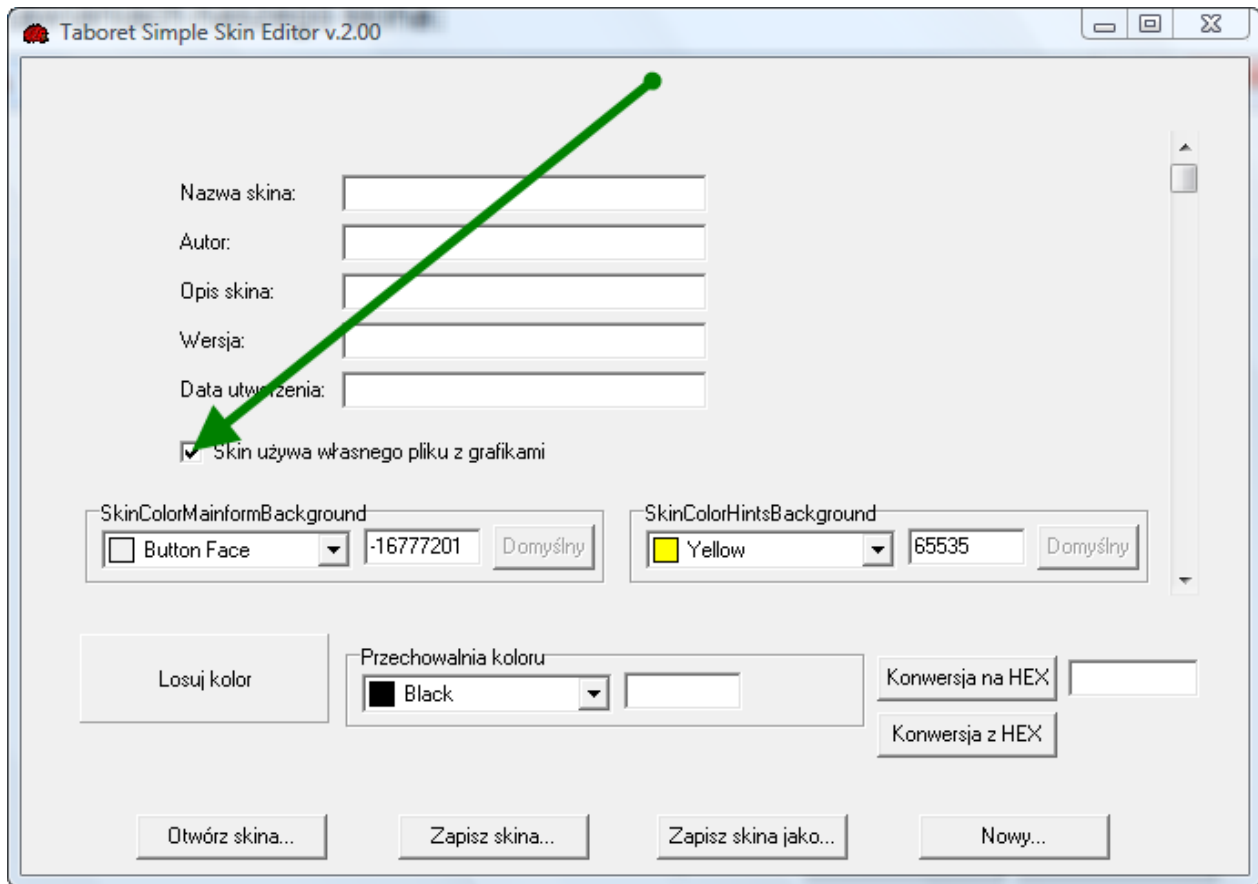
Taboret Simple Skin Editor v.2.00

Nazwa skina:

Autor:

Opis skina:

Wersja:

Data utworzenia:

Skin używa własnego pliku z grafikami

SkinColorMainformBackground

Button Face

-16777201

Domyślny

SkinColorHintsBackground

Yellow

65535

Domyślny

Losuj kolor

Przechowalnia koloru

Black

Konwersja na HEX

Konwersja z HEX

Otwórz skina...

Zapisz skina...

Zapisz skina jako...

Nowy...